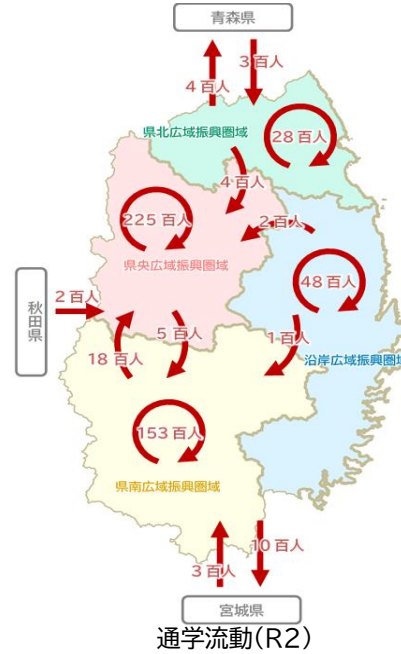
青森県
4 百人
3 百人
県北広域振興圏域
28 百人
4 百人
225 百人
2 百人
県央広域振興圏域
48 百人
秋田県
2 百人
5 百人
1 百人
沿岸広域振興圏域
18 百人
153 百人
県南広域振興圏域
10 百人
3 百人
宮城県
通学流動(R2)